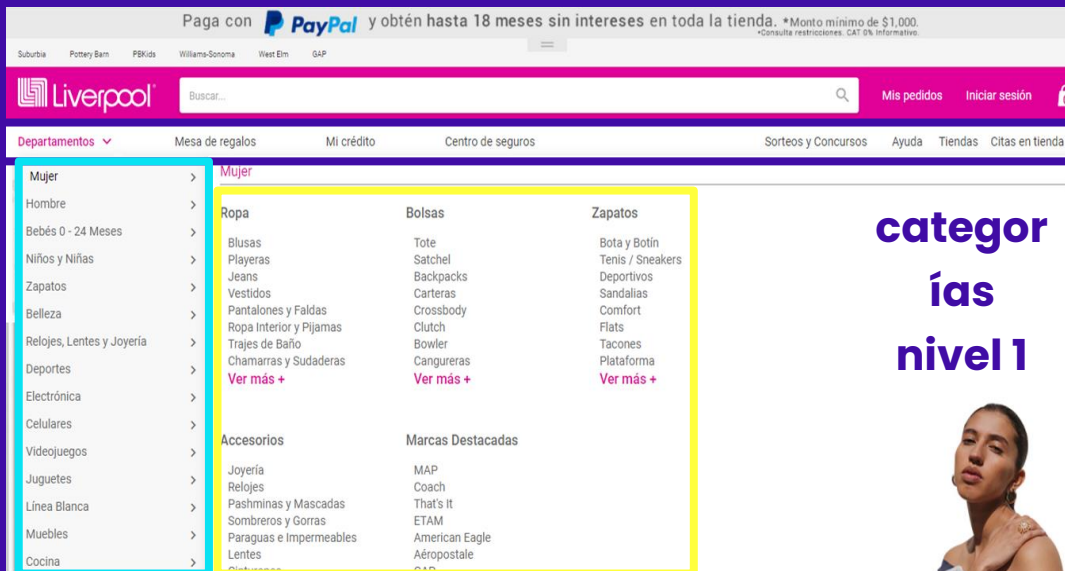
Paga con PayPal y obtén hasta 18 meses sin intereses en toda la tienda. *Monto mínimo de $1,000. *Consulta restricciones. CAT 0% Informativo.

Suburbia Pottery Barn PBKids Williams-Sonoma West Elm GAP

Liverpool

Buscar...

Mis pedidos Iniciar sesión

Departamentos Mesa de regalos Mi crédito Centro de seguros Sorteos y Concursos Ayuda Tiendas Citas en tienda

Mujer
Hombre
Bebés 0 - 24 Meses
Niños y Niñas
Zapatos
Belleza
Relojes, Lentes y Joyería
Deportes
Electrónica
Celulares
Videojuegos
Juguetes
Línea Blanca
Muebles
Cocina

Mujer

Ropa
Blusas
Playeras
Jeans
Vestidos
Pantalones y Faldas
Ropa Interior y Pijamas
Trajes de Baño
Chamarras y Sudaderas
Ver más +

Bolsas
Tote
Satchel
Backpacks
Carteras
Crossbody
Clutch
Bowler
Cangureras
Ver más +

Zapatos
Bota y Botín
Tenis / Sneakers
Deportivos
Sandalias
Comfort
Flats
Tacones
Plataforma
Ver más +

Accesorios
Joyería
Relojes
Pashminas y Mascadas
Sombreros y Gorras
Paraguas e Impermeables
Lentes
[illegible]

Marcas Destacadas
MAP
Coach
That's It
ETAM
American Eagle
Aéropostale
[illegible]

categor
ías
nivel 1